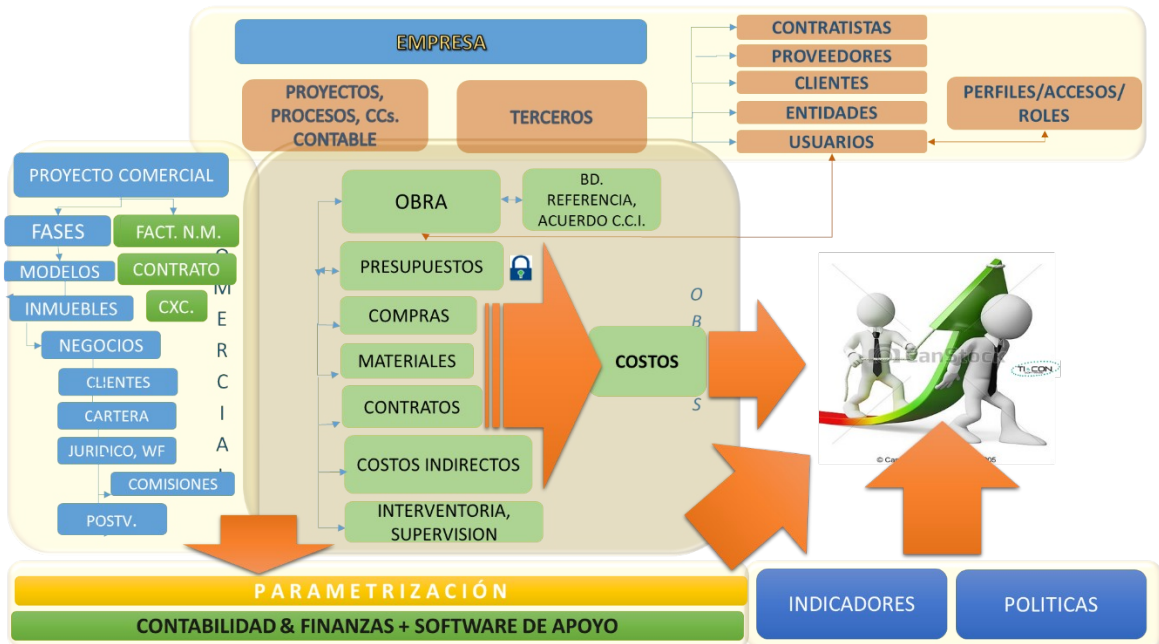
EMPRESA

PROYECTOS, PROCESOS, CCs. CONTABLE

TERCEROS

CONTRATISTAS
PROVEEDORES
CLIENTES
ENTIDADES
USUARIOS

PERFILES/ACCESOS/ ROLES

PROYECTO COMERCIAL
FASES
FACT. N.M.
MODELOS
CONTRATO
INMUEBLES
CXC.
NEGOCIOS
CLIENTES
CARTERA
JURIDICO, WF
COMISIONES
POSTV.

C O M E R C I A L

OBRA
BD. REFERENCIA, ACUERDO C.C.I.
PRESUPUESTOS
COMPRAS
MATERIALES
CONTRATOS
COSTOS INDIRECTOS
INTERVENTORIA, SUPERVISION

O B S

COSTOS

canstock

TI-CON

© Can 05

PARAMETRIZACIÓN
CONTABILIDAD & FINANZAS + SOFTWARE DE APOYO

INDICADORES
POLITICAS